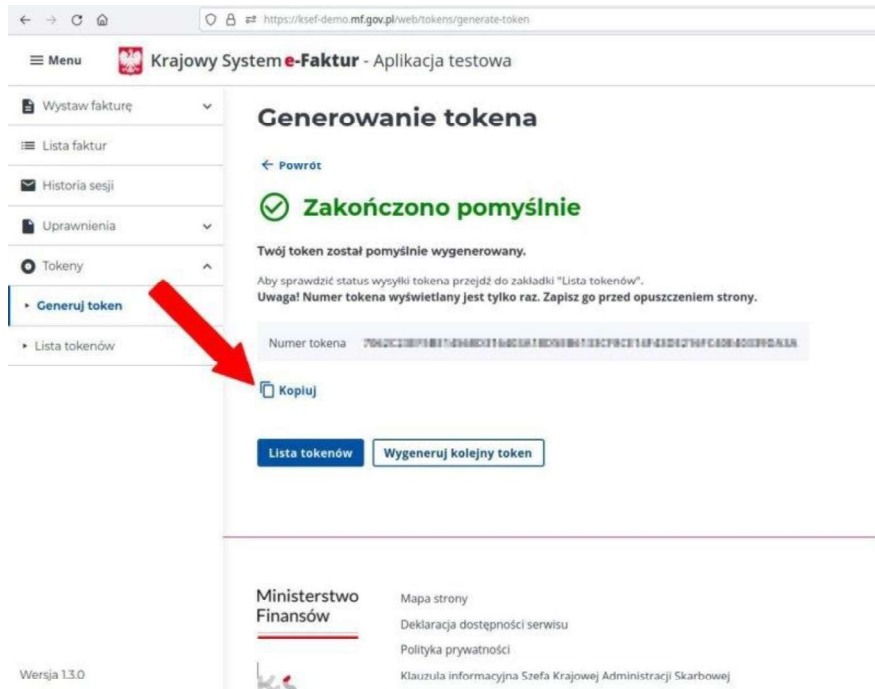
https://ksef-demo.mf.gov.pl/web/tokens/generate-token

Menu

Krajowy System e-Faktur - Aplikacja testowa

Wystaw fakturę

Lista faktur

Historia sesji

Uprawnienia

Tokeny

Generuj token

Lista tokenów

Generowanie tokena

← Powrót

Zakończono pomyślnie

Twój token został pomyślnie wygenerowany.

Aby sprawdzić status wysyłki tokena przejdź do zakładki "Lista tokenów".
Uwaga! Numer tokena wyświetlany jest tylko raz. Zapisz go przed opuszczeniem strony.

Numer tokena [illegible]

Kopiuj

Lista tokenów

Wygeneruj kolejny token

Ministerstwo Finansów

Mapa strony

Deklaracja dostępności serwisu

Polityka prywatności

Klauzula informacyjna Szefa Krajowej Administracji Skarbowej

Wersja 1.3.0